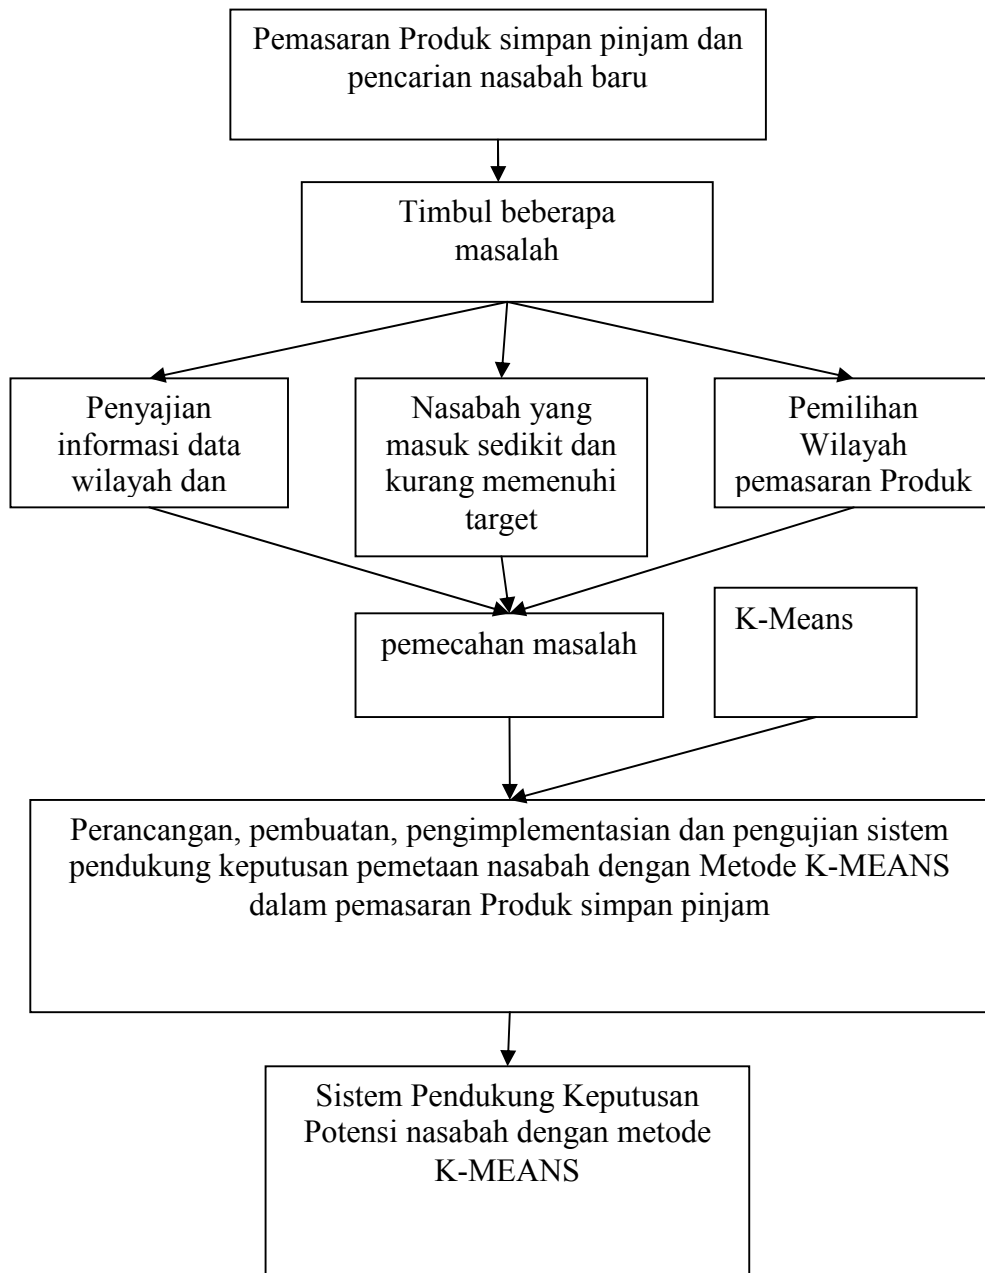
Pemasaran Produk simpan pinjam dan pencarian nasabah baru

Timbul beberapa masalah

Penyajian informasi data wilayah dan

Nasabah yang masuk sedikit dan kurang memenuhi target

Pemilihan Wilayah pemasaran Produk

pemecahan masalah

K-Means

Perancangan, pembuatan, pengimplementasian dan pengujian sistem pendukung keputusan pemetaan nasabah dengan Metode K-MEANS dalam pemasaran Produk simpan pinjam

Sistem Pendukung Keputusan Potensi nasabah dengan metode K-MEANS